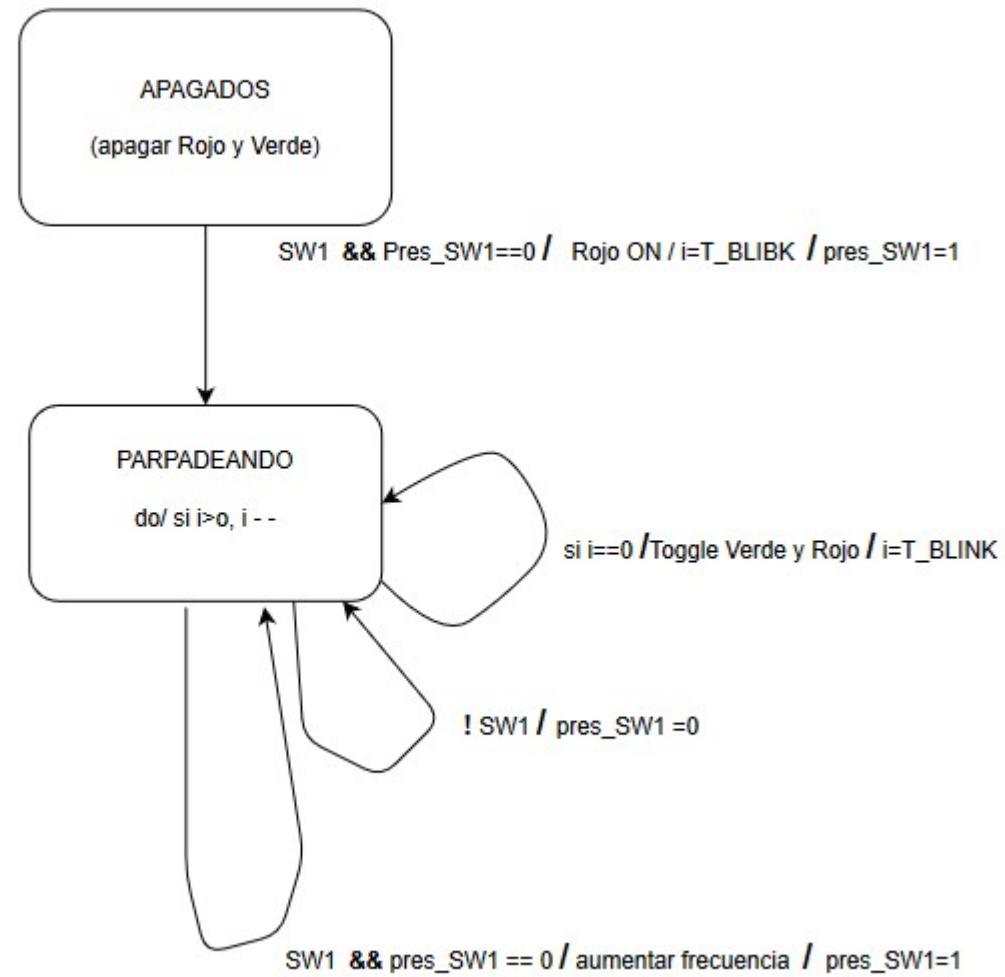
APAGADOS

(apagar Rojo y Verde)

SW1 && Pres_SW1==0 / Rojo ON / i=T_BLIBK / pres_SW1=1

PARPADEANDO

do/ si i>o, i - -

si i==0 /Toggle Verde y Rojo / i=T_BLINK

! SW1 / pres_SW1 =0

SW1 && pres_SW1 == 0 / aumentar frecuencia / pres_SW1=1